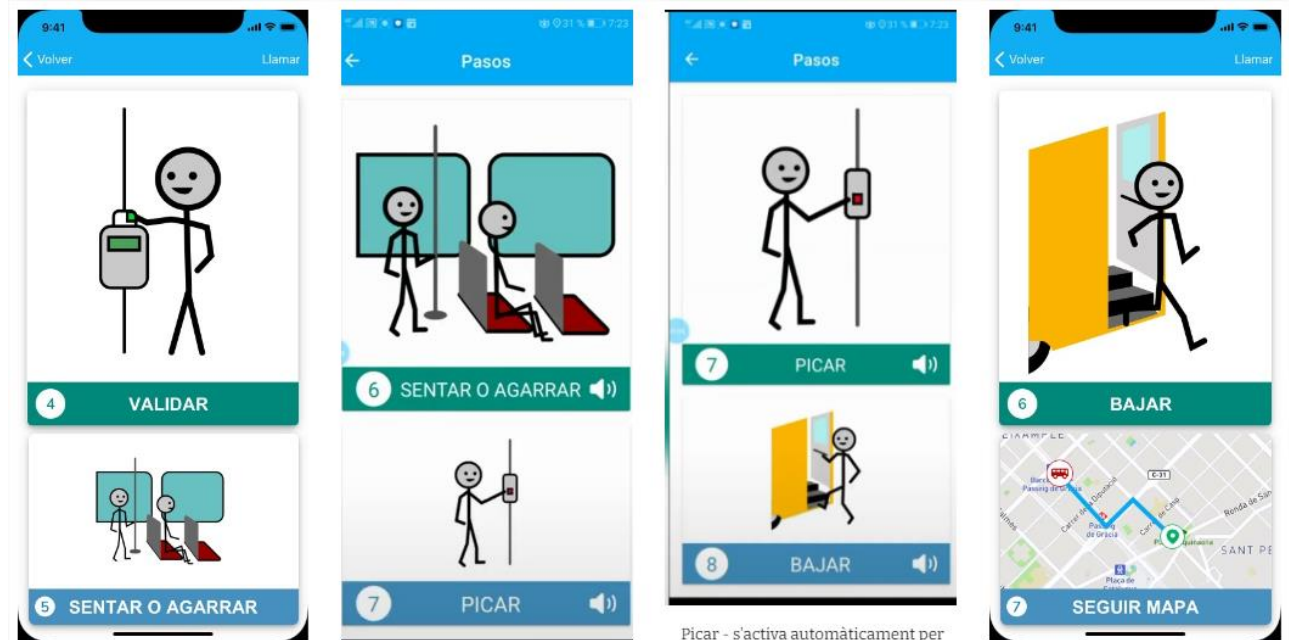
9:41
Volver
Llamar

4 VALIDAR

5 SENTAR O AGARRAR

Pasos

6 SENTAR O AGARRAR

7 PICAR

Pasos

7 PICAR

8 BAJAR

Picar - s'activa automàticament per

9:41
Volver
Llamar

6 BAJAR

EIXAMPLE
Passeig de Gràcia
Carrer de la Diputació
Passeig de Gràcia
Carrer de Casp
C-31
Ronda de Sant
SANT PE
Plaça de Catalunya

7 SEGUIR MAPA